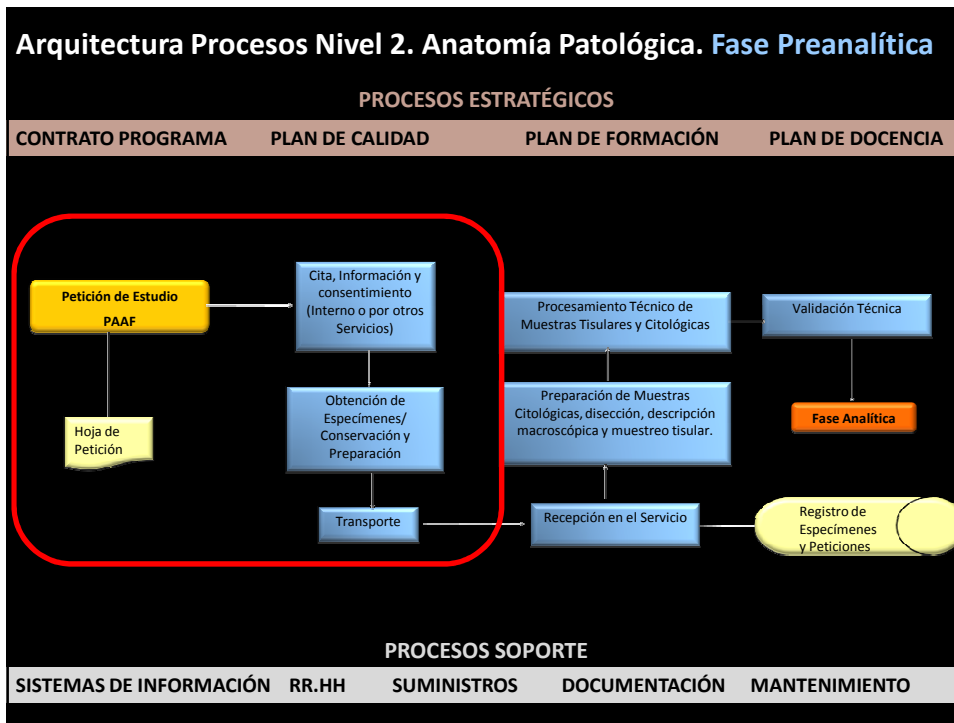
Arquitectura Procesos Nivel 2. Anatomía Patológica. Fase Preanalítica

PROCESOS ESTRATÉGICOS

CONTRATO PROGRAMA PLAN DE CALIDAD PLAN DE FORMACIÓN PLAN DE DOCENCIA

Petición de Estudio PAAF

Hoja de Petición

Cita, Información y consentimiento (Interno o por otros Servicios)

Obtención de Especímenes/ Conservación y Preparación

Transporte

Procesamiento Técnico de Muestras Tisulares y Citológicas

Validación Técnica

Preparación de Muestras Citológicas, disección, descripción macroscópica y muestreo tisular.

Fase Analítica

Recepción en el Servicio

Registro de Especímenes y Peticiones

PROCESOS SOPORTE

SISTEMAS DE INFORMACIÓN RR.HH SUMINISTROS DOCUMENTACIÓN MANTENIMIENTO